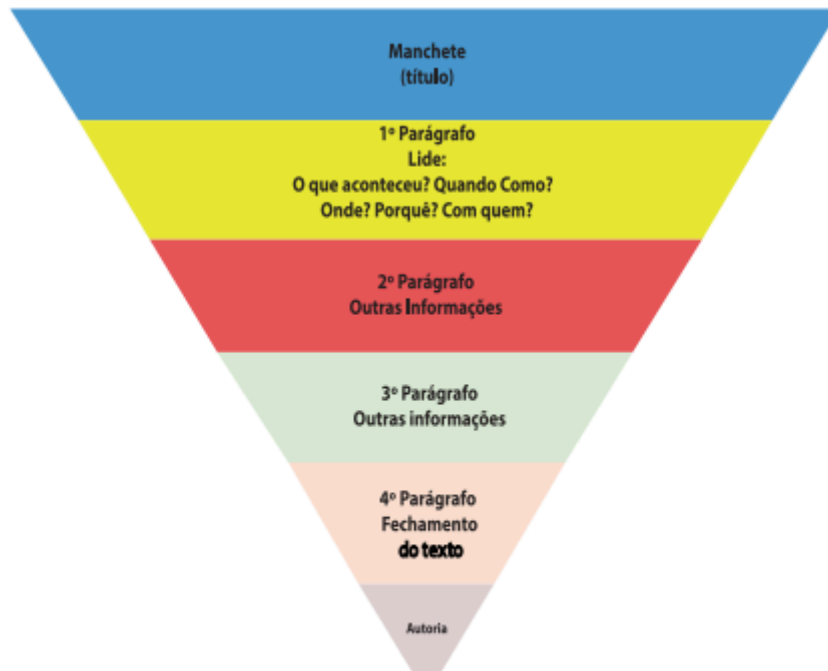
Manchete
(título)

1º Parágrafo
Lide:
O que aconteceu? Quando Como?
Onde? Porquê? Com quem?

2º Parágrafo
Outras Informações

3º Parágrafo
Outras informações

4º Parágrafo
Fechamento
do texto

Autoria